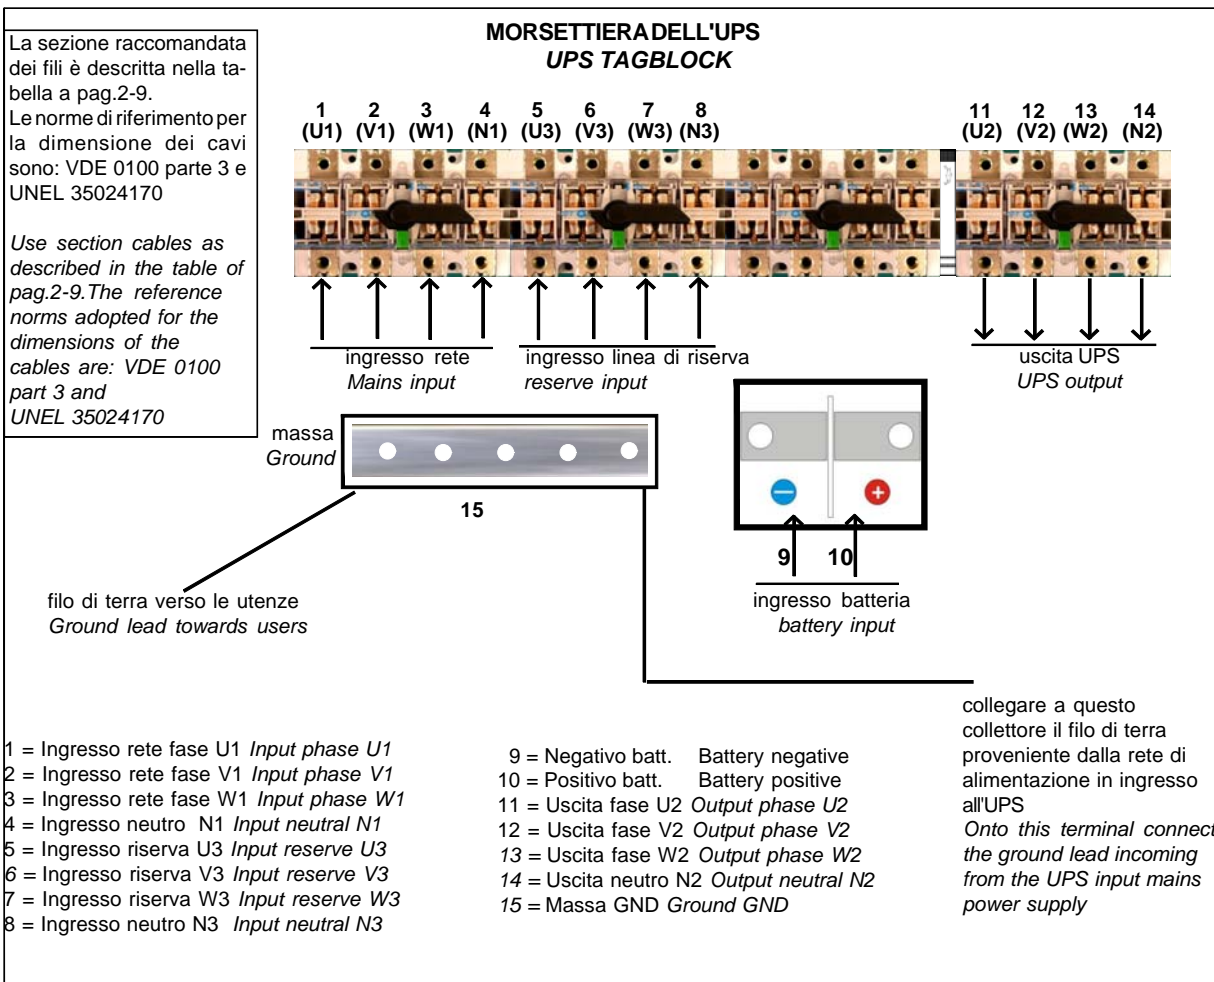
MORSETTIERA DELL'UPS
*UPS TAGBLOCK*

La sezione raccomandata dei fili è descritta nella tabella a pag.2-9.
Le norme di riferimento per la dimensione dei cavi sono: VDE 0100 parte 3 e UNEL 35024170

*Use section cables as described in the table of pag.2-9.The reference norms adopted for the dimensions of the cables are: VDE 0100 part 3 and UNEL 35024170*

1 (U1) 2 (V1) 3 (W1) 4 (N1) 5 (U3) 6 (V3) 7 (W3) 8 (N3)

11 (U2) 12 (V2) 13 (W2) 14 (N2)

ingresso rete
*Mains input*

ingresso linea di riserva
*reserve input*

uscita UPS
*UPS output*

massa
*Ground*

15

9 10

ingresso batteria
*battery input*

filo di terra verso le utenze
*Ground lead towards users*

collegare a questo collettore il filo di terra proveniente dalla rete di alimentazione in ingresso all'UPS
*Onto this terminal connect the ground lead incoming from the UPS input mains power supply*

1 = Ingresso rete fase U1 *Input phase U1*
2 = Ingresso rete fase V1 *Input phase V1*
3 = Ingresso rete fase W1 *Input phase W1*
4 = Ingresso neutro N1 *Input neutral N1*
5 = Ingresso riserva U3 *Input reserve U3*
6 = Ingresso riserva V3 *Input reserve V3*
7 = Ingresso riserva W3 *Input reserve W3*
8 = Ingresso neutro N3 *Input neutral N3*

9 = Negativo batt. Battery negative
10 = Positivo batt. Battery positive
11 = Uscita fase U2 *Output phase U2*
12 = Uscita fase V2 *Output phase V2*
13 = Uscita fase W2 *Output phase W2*
14 = Uscita neutro N2 *Output neutral N2*
15 = Massa GND *Ground GND*